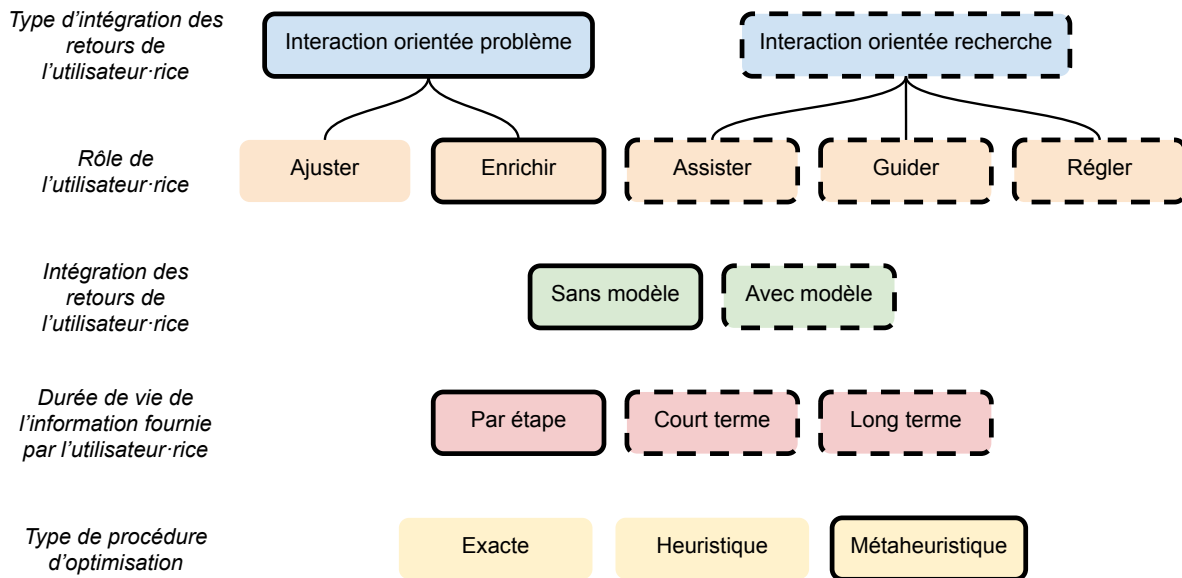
Type d'intégration des retours de l'utilisateur·rice

Interaction orientée problème

Interaction orientée recherche

Rôle de l'utilisateur·rice

Ajuster

Enrichir

Assister

Guider

Régler

Intégration des retours de l'utilisateur·rice

Sans modèle

Avec modèle

Durée de vie de l'information fournie par l'utilisateur·rice

Par étape

Court terme

Long terme

Type de procédure d'optimisation

Exacte

Heuristique

Métaheuristique